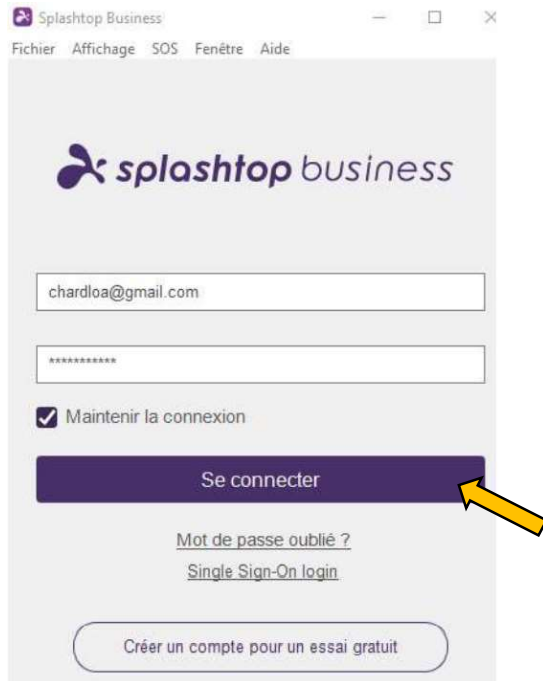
Splashtop Business

Fichier Affichage SOS Fenêtre Aide

splashtop business

chardloa@gmail.com

***********

Maintenir la connexion

Se connecter

Mot de passe oublié ?

Single Sign-On login

Créer un compte pour un essai gratuit